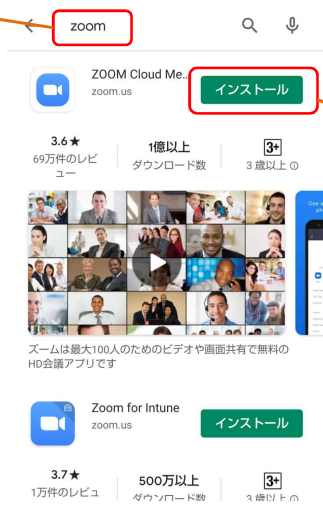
zoom

ZOOM Cloud Me...
zoom.us
インストール

3.6★
69万件のレビュー
1億以上
ダウンロード数
3+
3歳以上

ズームは最大100人のためのビデオや画面共有で無料のHD会議アプリです

Zoom for Intune
zoom.us
インストール

3.7★
1万件のレビュ
500万以上
ダウンロード数
3+
3歳以上